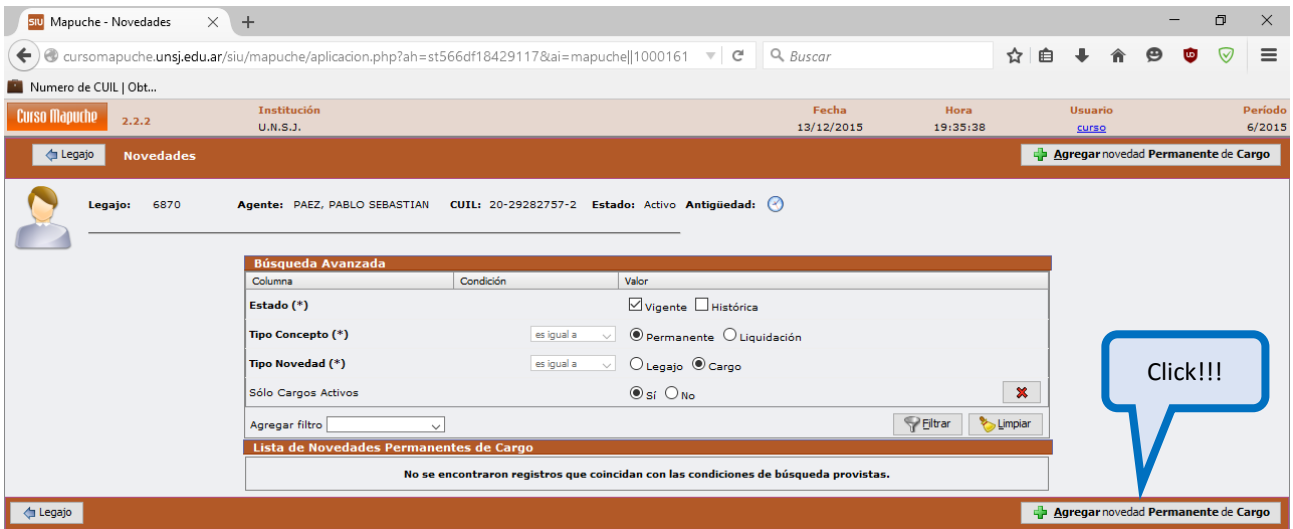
Mapuche - Novedades

cursomapuche.unsj.edu.ar/siu/mapuche/aplicacion.php?ah=st566df18429117&ai=mapuche||1000161

Buscar

Numero de CUIL | Obt...

Curso Mapuche 2.2.2

| Institución | Fecha | Hora | Usuario | Período |
|---|---|---|---|---|
| U.N.S.J. | 13/12/2015 | 19:35:38 | curso | 6/2015 |

Legajo Novedades

Agregar novedad Permanente de Cargo

Legajo: 6870 Agente: PAEZ, PABLO SEBASTIAN CUIL: 20-29282757-2 Estado: Activo Antigüedad:

Búsqueda Avanzada

| Columna | Condición | Valor |
|---|---|---|
| Estado (*) | | Vigente Histórica |
| Tipo Concepto (*) | es igual a | Permanente Liquidación |
| Tipo Novedad (*) | es igual a | Legajo Cargo |
| Sólo Cargos Activos | | Sí No |

Agregar filtro

Filtrar Limpiar

Lista de Novedades Permanentes de Cargo

No se encontraron registros que coincidan con las condiciones de búsqueda provistas.

Click!!!

Legajo

Agregar novedad Permanente de Cargo